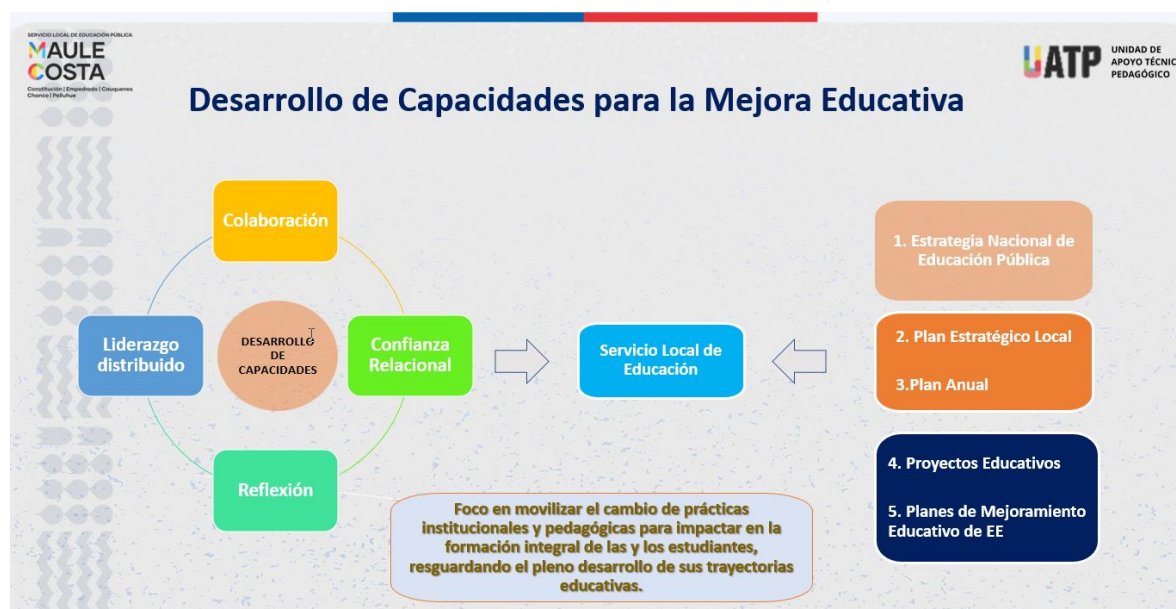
SERVICIO LOCAL DE EDUCACIÓN PÚBLICA
MAULE COSTA
Constitución | Empedrado | Cauquenes Chanco | Pelluhue

UATP UNIDAD DE APOYO TÉCNIC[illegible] PEDAGÓGICO

Desarrollo de Capacidades para la Mejora Educativa

Colaboración

Liderazgo distribuido

DESARROLLO DE CAPACIDADES

Confianza Relacional

Reflexión

Servicio Local de Educación

1. Estrategia Nacional de Educación Pública

2. Plan Estratégico Local

3.Plan Anual

4. Proyectos Educativos

5. Planes de Mejoramiento Educativo de EE

Foco en movilizar el cambio de prácticas institucionales y pedagógicas para impactar en la formación integral de las y los estudiantes, resguardando el pleno desarrollo de sus trayectorias educativas.